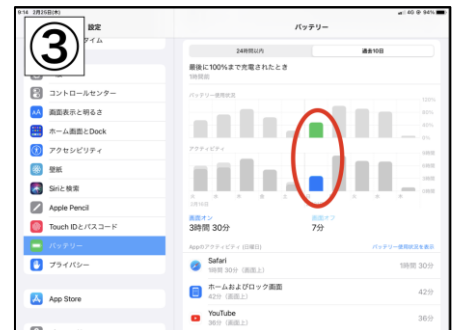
9:18 2月26日(木)
4G 94%
③
設定
タイム
コントロールセンター
画面表示と明るさ
ホーム画面とDock
アクセシビリティ
壁紙
Siriと検索
Apple Pencil
Touch IDとパスコード
バッテリー
プライバシー
App Store
バッテリー
24時間以内
過去10日
最後に100%まで充電されたとき
1時間前
バッテリー使用状況
100%
50%
0%
アクティビティ
画面オン
3時間 30分
画面オフ
7分
Appのアクティビティ (10日間)
バッテリー使用状況を表示
Safari
1時間 30分 (画面上)
1時間 30分
ホームおよびロック画面
42分 (画面上)
42分
YouTube
36分 (画面上)
36分